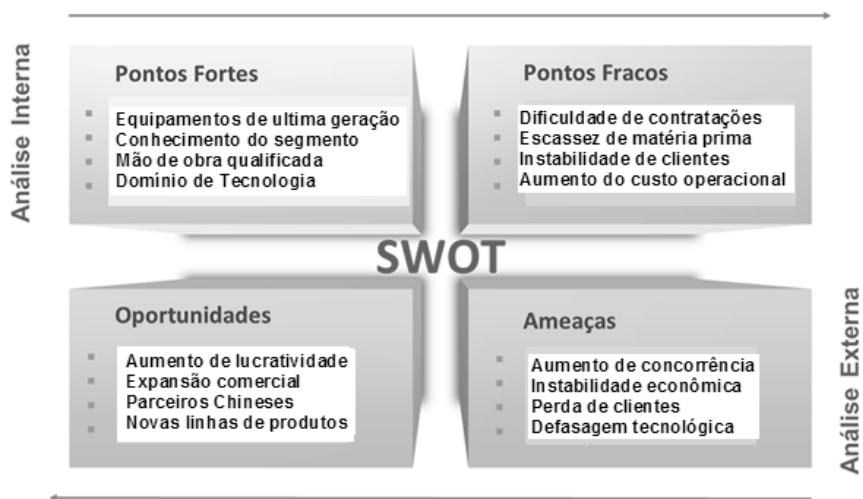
Análise Interna

Pontos Fortes
- Equipamentos de ultima geração
- Conhecimento do segmento
- Mão de obra qualificada
- Domínio de Tecnologia

Pontos Fracos
- Dificuldade de contratações
- Escassez de matéria prima
- Instabilidade de clientes
- Aumento do custo operacional

SWOT

Oportunidades
- Aumento de lucratividade
- Expansão comercial
- Parceiros Chineses
- Novas linhas de produtos

Ameaças
- Aumento de concorrência
- Instabilidade econômica
- Perda de clientes
- Defasagem tecnológica

Análise Externa